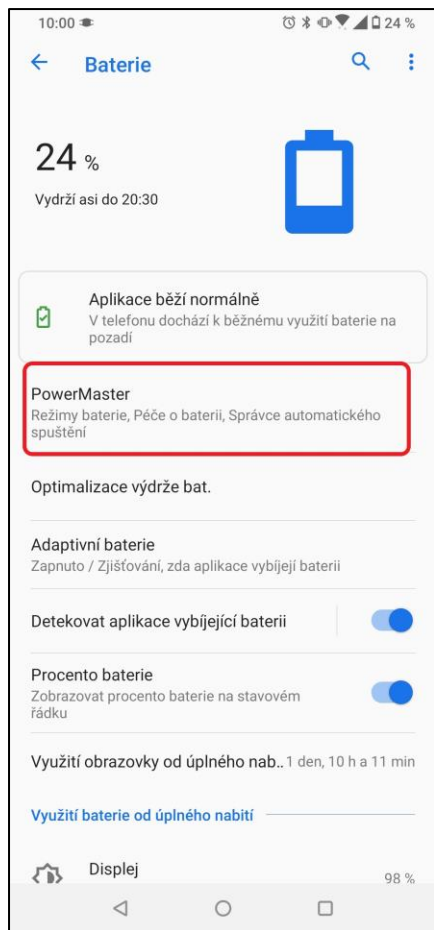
10:00

24 %

Baterie

24 %

Vydrží asi do 20:30

Aplikace běží normálně
V telefonu dochází k běžnému využití baterie na pozadí

PowerMaster
Režimy baterie, Péče o baterii, Správce automatického spuštění

Optimalizace výdrže bat.

Adaptivní baterie
Zapnuto / Zjišťování, zda aplikace vybíjejí baterii

Detekovat aplikace vybíjející baterii

Procento baterie
Zobrazovat procento baterie na stavovém řádku

Využití obrazovky od úplného nab.. 1 den, 10 h a 11 min

Využití baterie od úplného nabití

Displej
98 %